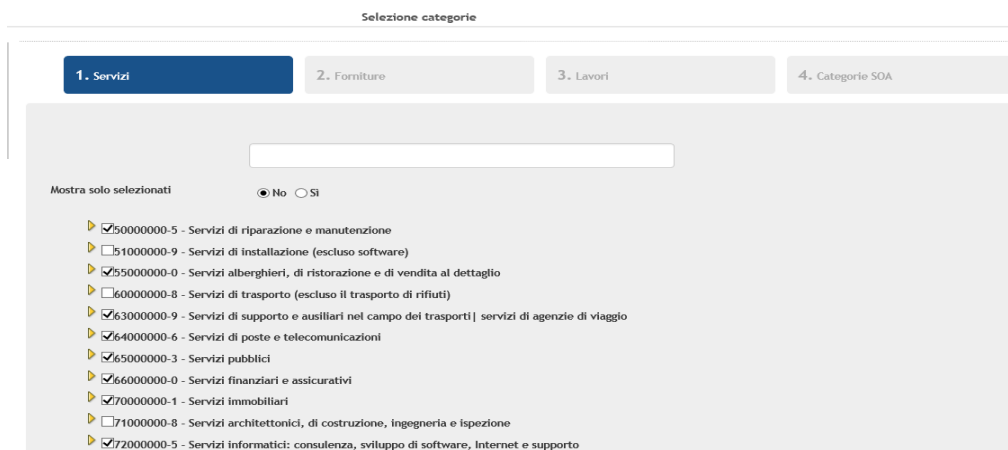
Selezione categorie

1. Servizi

2. Forniture

3. Lavori

4. Categorie SOA

Mostra solo selezionati

No Sì

50000000-5 - Servizi di riparazione e manutenzione
51000000-9 - Servizi di installazione (escluso software)
55000000-0 - Servizi alberghieri, di ristorazione e di vendita al dettaglio
60000000-8 - Servizi di trasporto (escluso il trasporto di rifiuti)
63000000-9 - Servizi di supporto e ausiliari nel campo dei trasporti| servizi di agenzie di viaggio
64000000-6 - Servizi di poste e telecomunicazioni
65000000-3 - Servizi pubblici
66000000-0 - Servizi finanziari e assicurativi
70000000-1 - Servizi immobiliari
71000000-8 - Servizi architettonici, di costruzione, ingegneria e ispezione
72000000-5 - Servizi informatici: consulenza, sviluppo di software, Internet e supporto